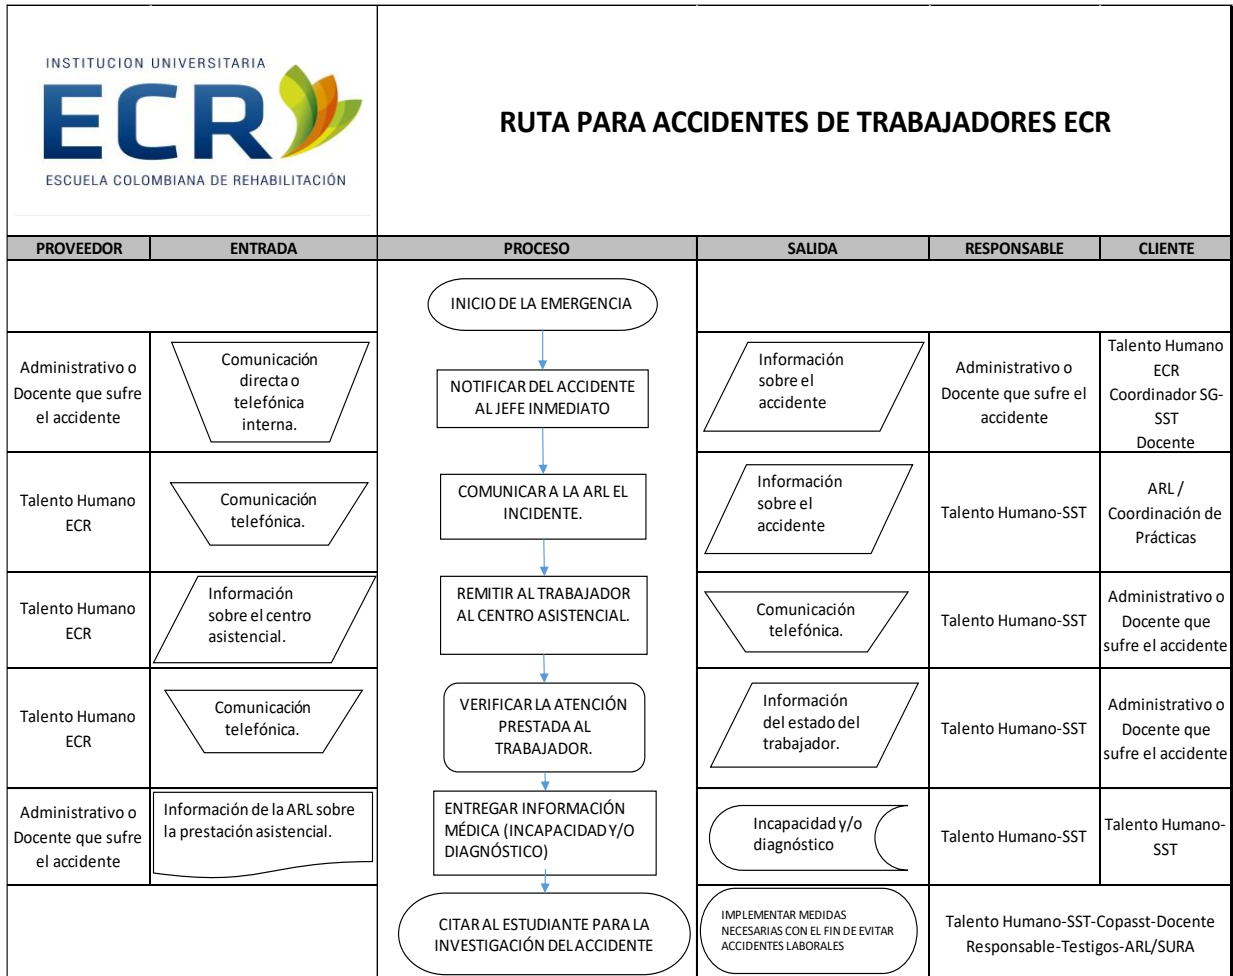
INSTITUCION UNIVERSITARIA
ECR
ESCUELA COLOMBIANA DE REHABILITACIÓN

RUTA PARA ACCIDENTES DE TRABAJADORES ECR

| PROVEEDOR | ENTRADA | PROCESO | SALIDA | RESPONSABLE | CLIENTE |
|---|---|---|---|---|---|
| | | INICIO DE LA EMERGENCIA | | | |
| Administrativo o Docente que sufre el accidente | Comunicación directa o telefónica interna. | NOTIFICAR DEL ACCIDENTE AL JEFE INMEDIATO | Información sobre el accidente | Administrativo o Docente que sufre el accidente | Talento Humano ECR Coordinador SG-SST Docente |
| Talento Humano ECR | Comunicación telefónica. | COMUNICAR A LA ARL EL INCIDENTE. | Información sobre el accidente | Talento Humano-SST | ARL / Coordinación de Prácticas |
| Talento Humano ECR | Información sobre el centro asistencial. | REMITIR AL TRABAJADOR AL CENTRO ASISTENCIAL. | Comunicación telefónica. | Talento Humano-SST | Administrativo o Docente que sufre el accidente |
| Talento Humano ECR | Comunicación telefónica. | VERIFICAR LA ATENCIÓN PRESTADA AL TRABAJADOR. | Información del estado del trabajador. | Talento Humano-SST | Administrativo o Docente que sufre el accidente |
| Administrativo o Docente que sufre el accidente | Información de la ARL sobre la prestación asistencial. | ENTREGAR INFORMACIÓN MÉDICA (INCAPACIDAD Y/O DIAGNÓSTICO) | Incapacidad y/o diagnóstico | Talento Humano-SST | Talento Humano-SST |
| | | CITAR AL ESTUDIANTE PARA LA INVESTIGACIÓN DEL ACCIDENTE | IMPLEMENTAR MEDIDAS NECESARIAS CON EL FIN DE EVITAR ACCIDENTES LABORALES | Talento Humano-SST-Copasst-Docente Responsable-Testigos-ARL/SURA | |